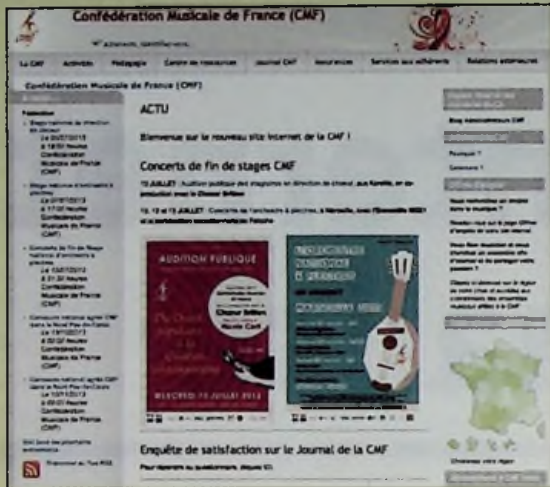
Confédération Musicale de France (CMF)

La CMF | Activités | Pédagogie | Centre de ressources | Journal CMF | Assurances | Services aux adhérents | Relations extérieures

Confédération Musicale de France (CMF)

ACTU

Bienvenue sur le nouveau site internet de la CMF !

Concerts de fin de stages CMF

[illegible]

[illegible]

AUDITION PUBLIQUE

Chœur Britten

MERCREDI 11 JUILLET 2012

Enquête de satisfaction sur le Journal de la CMF

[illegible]

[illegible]

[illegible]